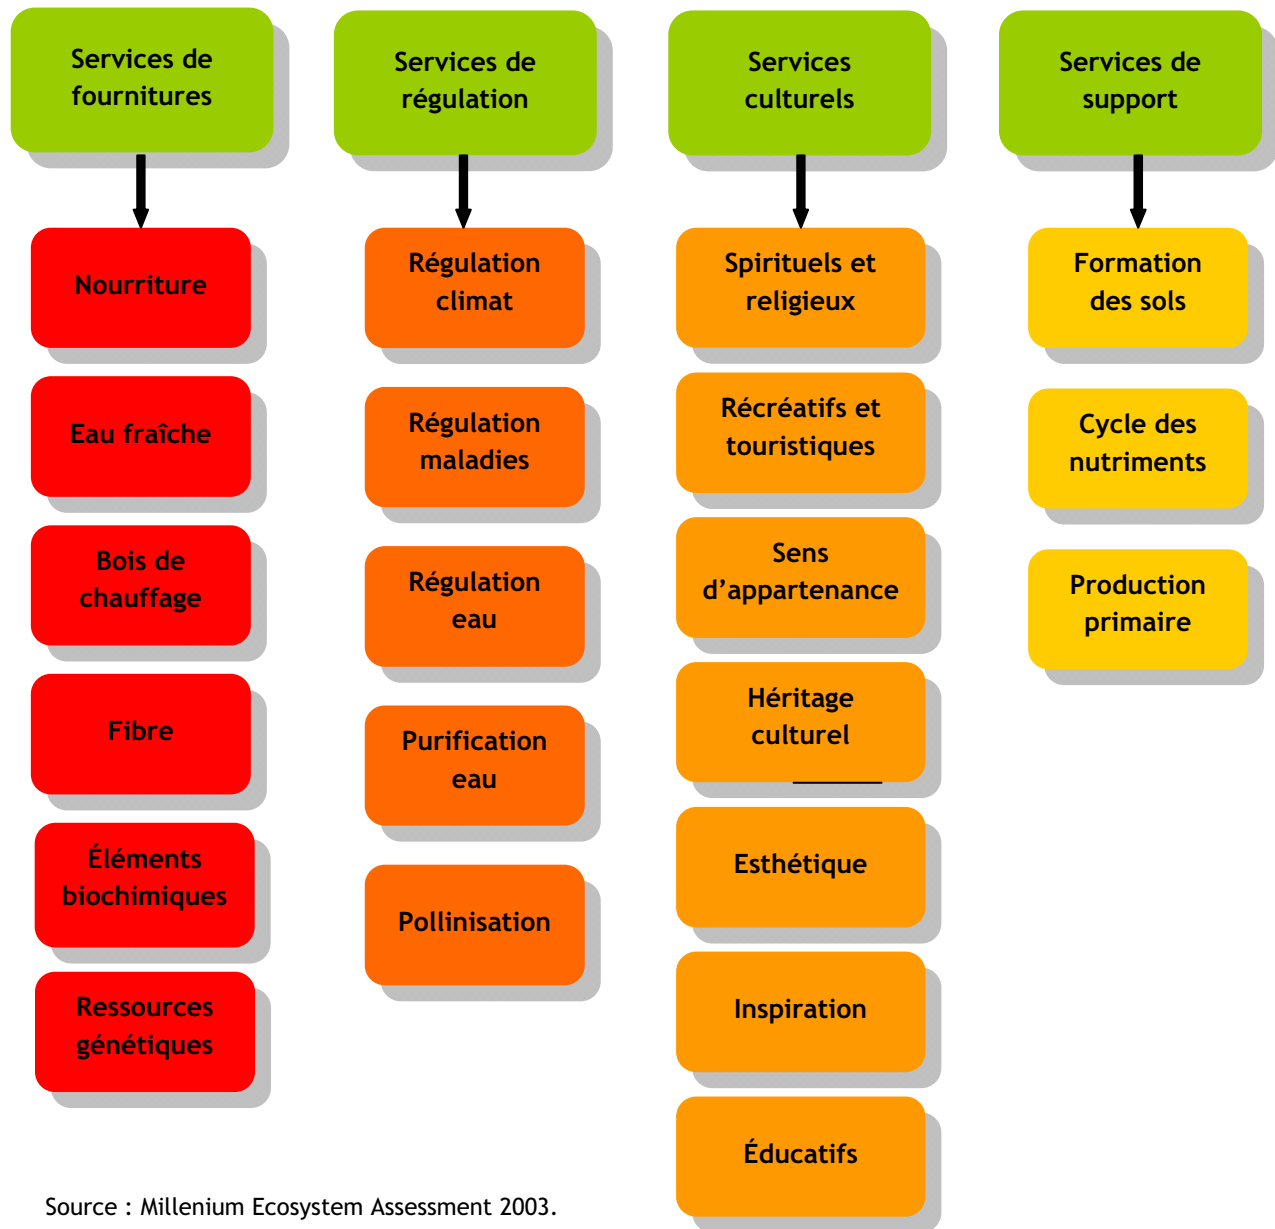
Services de fournitures

Nourriture

Eau fraîche

Bois de chauffage

Fibre

Éléments biochimiques

Ressources génétiques

Services de régulation

Régulation climat

Régulation maladies

Régulation eau

Purification eau

Pollinisation

Services culturels

Spirituels et religieux

Récréatifs et touristiques

Sens d'appartenance

Héritage culturel

Esthétique

Inspiration

Éducatifs

Services de support

Formation des sols

Cycle des nutriments

Production primaire

Source : Millenium Ecosystem Assessment 2003.